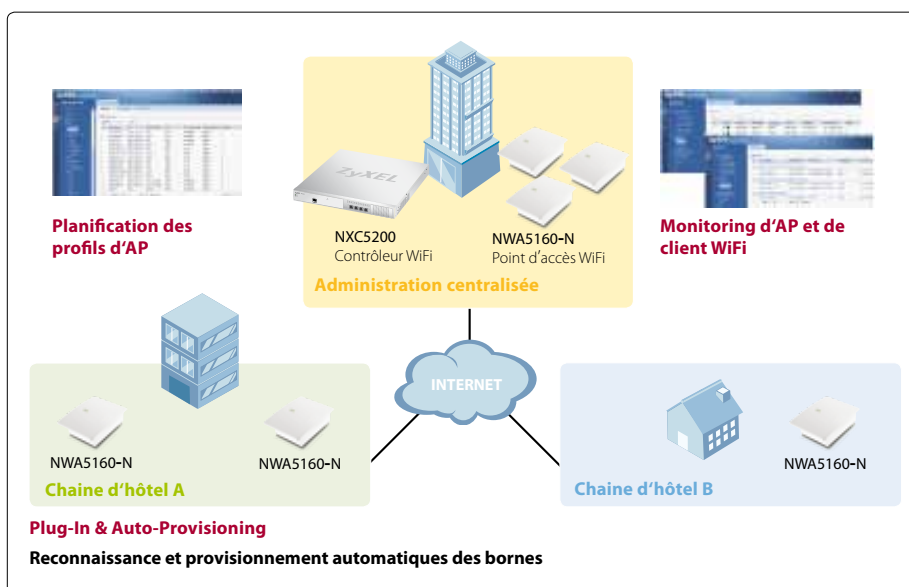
Planification des profils d'AP

ZyXEL

NXC5200
Contrôleur WiFi

NWA5160-N
Point d'accès WiFi

Administration centralisée

Monitoring d'AP et de client WiFi

INTERNET

NWA5160-N

NWA5160-N

Chaine d'hôtel A

NWA5160-N

Chaine d'hôtel B

Plug-In & Auto-Provisioning

Reconnaissance et provisionnement automatiques des bornes